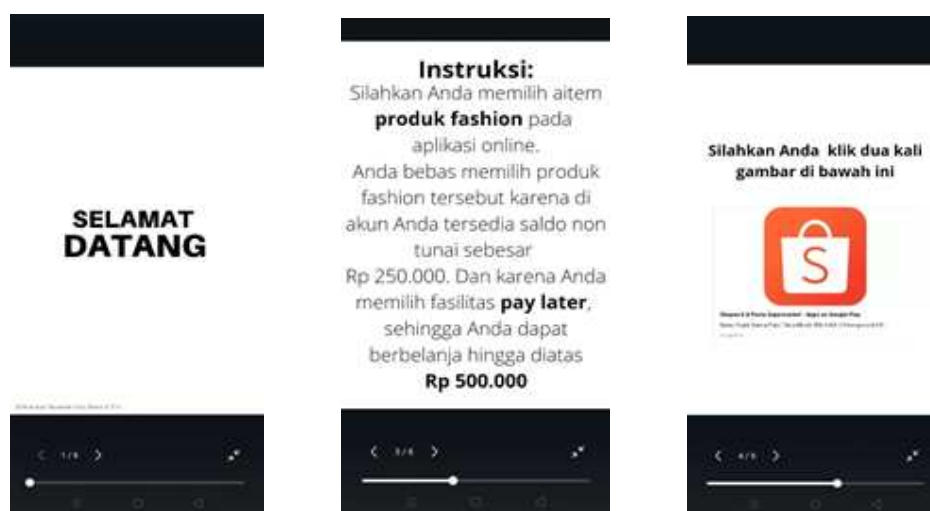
SELAMAT
DATANG

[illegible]

< 1/4 >

Instruksi:
Silahkan Anda memilih aitem **produk fashion** pada aplikasi online.
Anda bebas memilih produk fashion tersebut karena di akun Anda tersedia saldo non tunai sebesar Rp 250.000. Dan karena Anda memilih fasilitas **pay later**, sehingga Anda dapat berbelanja hingga diatas **Rp 500.000**

< 3/4 >

Silahkan Anda klik dua kali gambar di bawah ini

S

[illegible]

< 4/4 >